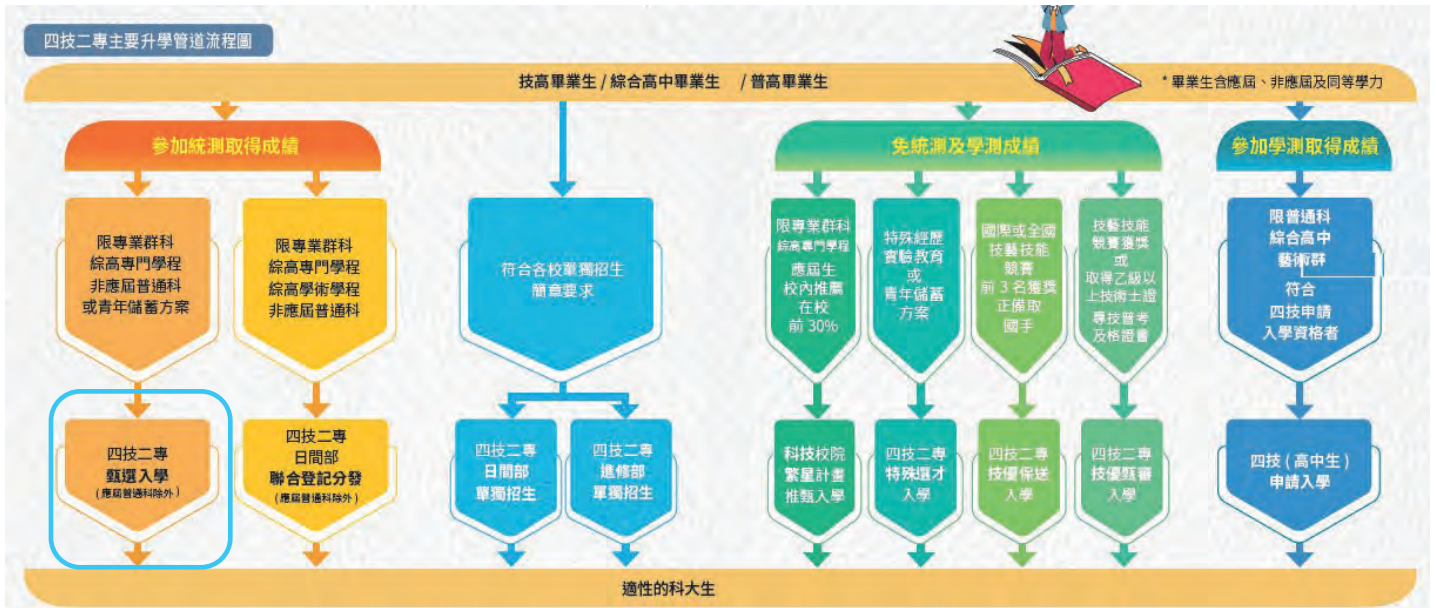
四技二專主要升學管道流程圖

技高畢業生 / 綜合高中畢業生　/ 普高畢業生

* 畢業生含應屆、非應屆及同等學力

參加統測取得成績

限專業群科
綜高專門學程
非應屆普通科
或青年儲蓄方案

四技二專
甄選入學
(應屆普通科除外)

限專業群科
綜高專門學程
綜高學術學程
非應屆普通科

四技二專
日間部
聯合登記分發
(應屆普通科除外)

符合各校單獨招生
簡章要求

四技二專
日間部
單獨招生

四技二專
進修部
單獨招生

免統測及學測成績

限專業群科
綜高專門學程
應屆生
校內推薦
在校
前 30%

科技校院
繁星計畫
推甄入學

特殊經歷
實驗教育
或
青年儲蓄
方案

四技二專
特殊選才
入學

國際或全國
技藝技能
競賽
前 3 名獲獎
正備取
國手

四技二專
技優保送
入學

技藝技能
競賽獲獎
或
取得乙級以
上技術士證
專技普考
及格證書

四技二專
技優甄審
入學

參加學測取得成績

限普通科
綜合高中
藝術群
符合
四技申請
入學資格者

四技（高中生）
申請入學

適性的科大生